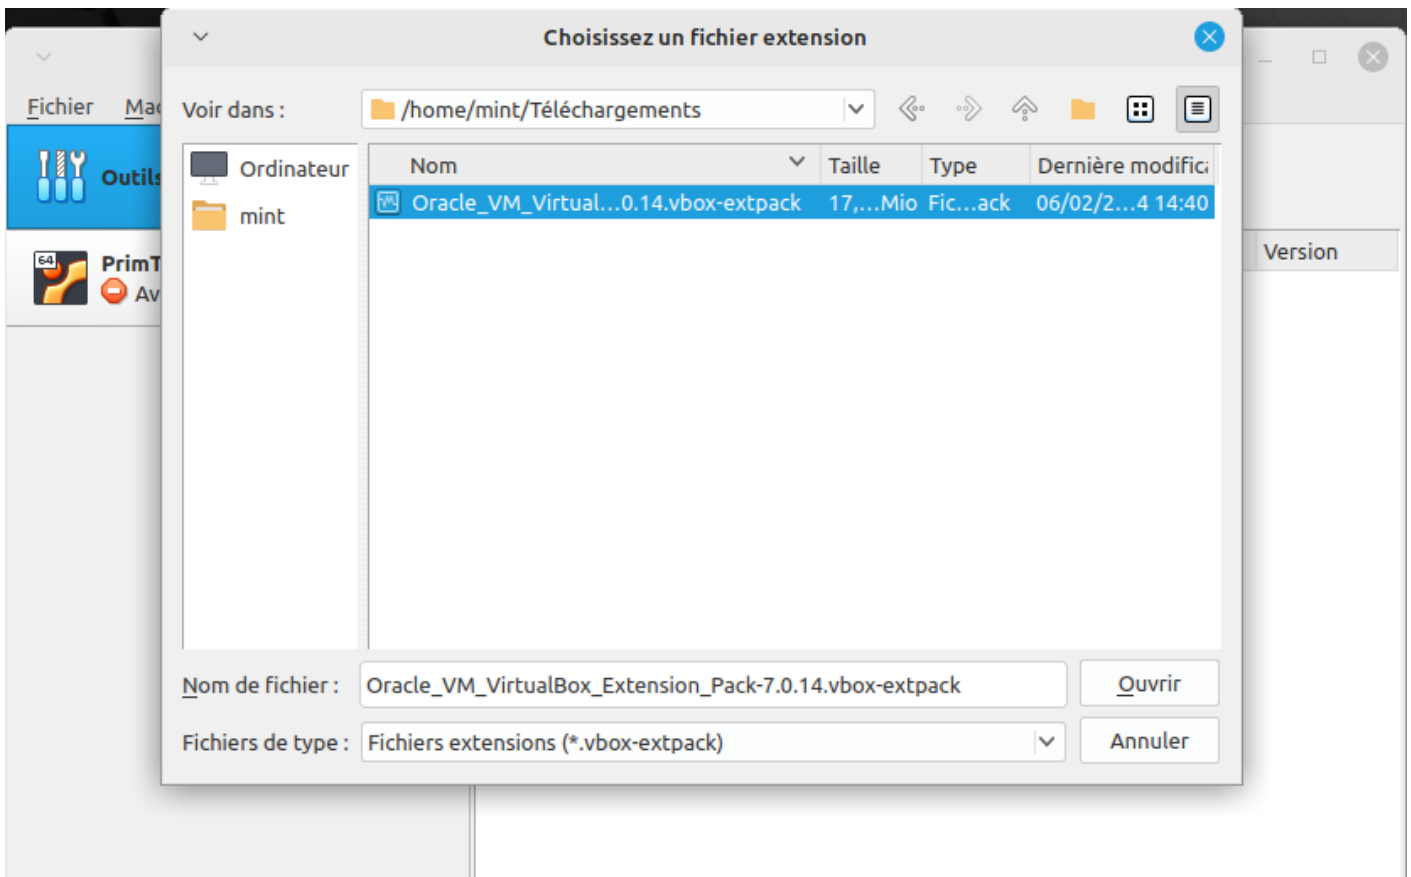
Fichier Mac

Outils

64
PrimT
Av

Choisissez un fichier extension

Voir dans : /home/mint/Téléchargements

Ordinateur
mint

| Nom | Taille | Type | Dernière modifica |
|---|---|---|---|
| Oracle_VM_Virtual...0.14.vbox-extpack | 17,...Mio | Fic...ack | 06/02/2...4 14:40 |

Version

Nom de fichier : Oracle_VM_VirtualBox_Extension_Pack-7.0.14.vbox-extpack
Ouvrir

Fichiers de type : Fichiers extensions (*.vbox-extpack)
Annuler